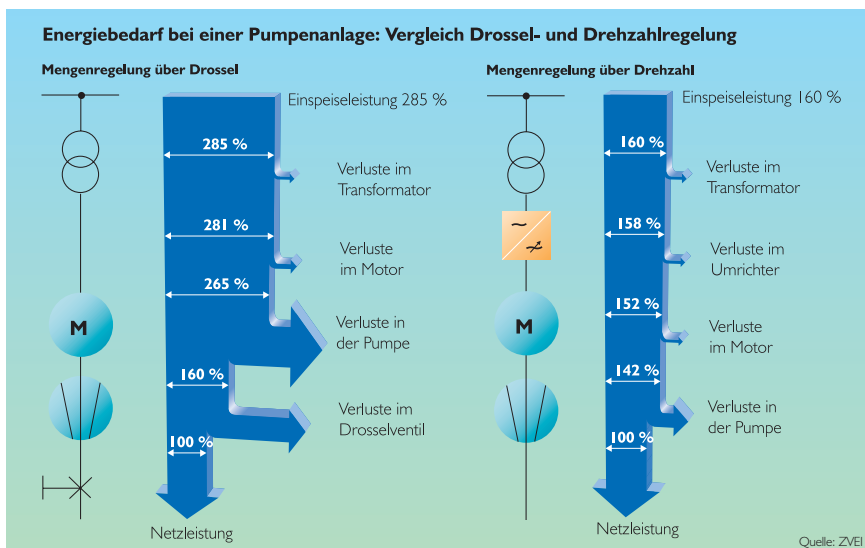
Energiebedarf bei einer Pumpenanlage: Vergleich Drossel- und Drehzahlregelung

Mengenregelung über Drossel

Einspeiseleistung 285 %

285 %

Verluste im Transformator

281 %

Verluste im Motor

265 %

M

Verluste in der Pumpe

160 %

Verluste im Drosselventil

100 %

Netzleistung

Mengenregelung über Drehzahl

Einspeiseleistung 160 %

160 %

Verluste im Transformator

158 %

Verluste im Umrichter

152 %

M

Verluste im Motor

142 %

Verluste in der Pumpe

100 %

Netzleistung

Quelle: ZVEI